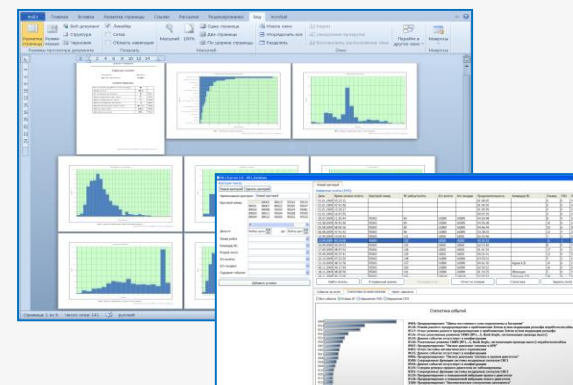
Файл Главная Вставка Разметка страницы Ссылки Рассылки Рецензирование Вид Acrobat

Разметка страницы Режим чтения

Веб-документ Структура Черновик

Линейка Сетка Область навигации

Масштаб 100%

Одна страница Две страницы По ширине страницы

Новое окно Упорядочить все Разделить

Перейти в другое окно

Макросы

Режимы просмотра документа Показать Масштаб Окно Макросы

Статистика событий

Страница: 1 из 5 Число слов: 141 русский